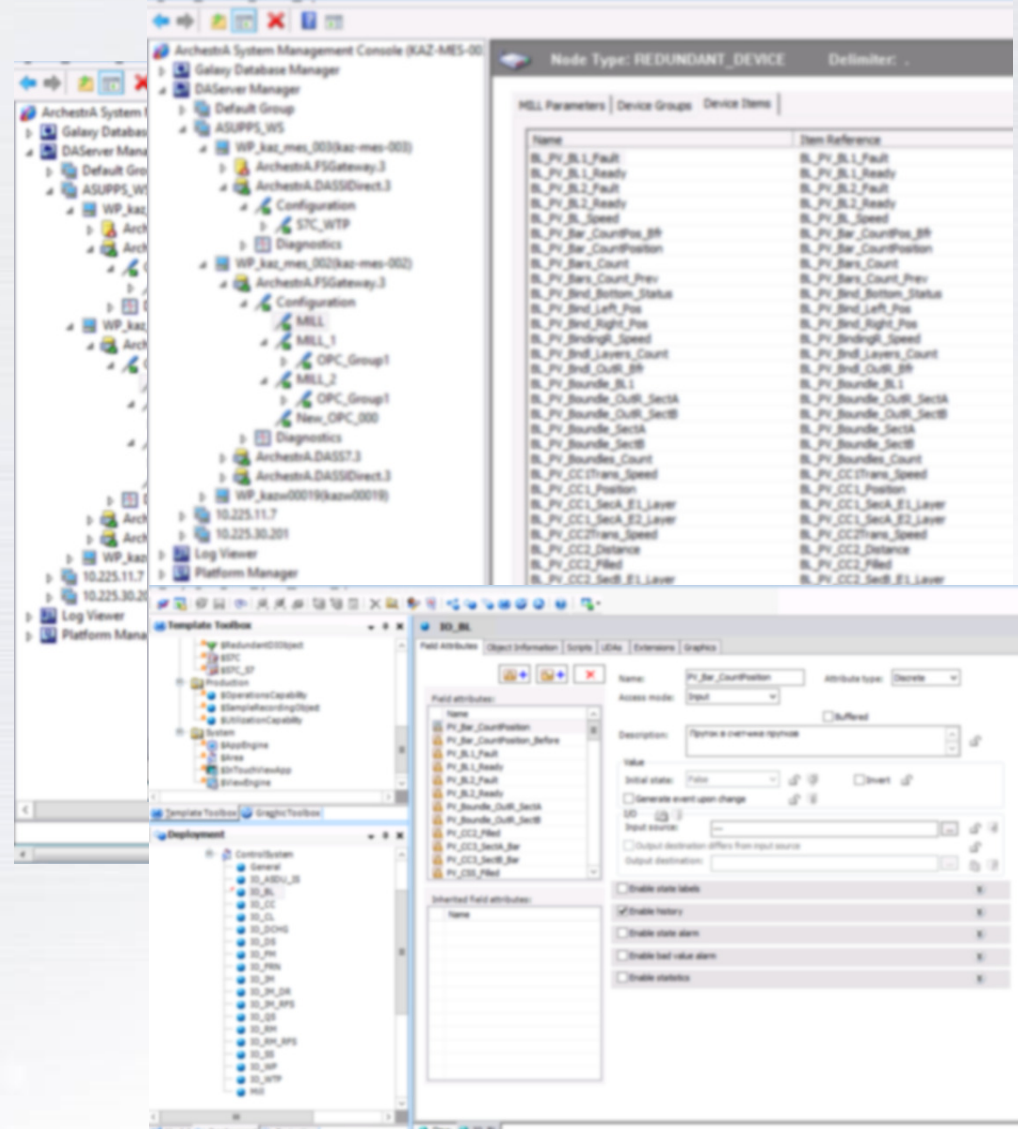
ArchestrA System Management Console (KAZ-MES-00
Galaxy Database Manager
DAServer Manager
Default Group
ASUPPS_WS
WP_kaz_mes_003(kaz-mes-003)
ArchestrA.FSGateway.3
ArchestrA.DASSIDirect.3
Configuration
S7C_WTP
Diagnostics
WP_kaz_mes_002(kaz-mes-002)
ArchestrA.FSGateway.3
Configuration
MILL
MILL_1
OPC_Group1
MILL_2
OPC_Group1
New_OPC_000
Diagnostics
ArchestrA.DASS7.3
ArchestrA.DASSIDirect.3
WP_kazw00019(kazw00019)
10.225.11.7
10.225.30.201
Log Viewer
Platform Manager

ArchestrA System
Galaxy Databas
DAServer Mana
Default Gro
ASUPPS_WS
WP_kaz
Arch
Arch
WP_kaz
Arch
Arch
Arch
WP_kaz
10.225.11.7
10.225.30.20
Log Viewer
Platform Mana

Node Type: REDUNDANT_DEVICE Delimiter: .

MILL Parameters | Device Groups | Device Items

| Name | Item Reference |
|---|---|
| BL_PV_BL1_Fault | BL_PV_BL1_Fault |
| BL_PV_BL1_Ready | BL_PV_BL1_Ready |
| BL_PV_BL2_Fault | BL_PV_BL2_Fault |
| BL_PV_BL2_Ready | BL_PV_BL2_Ready |
| BL_PV_BL_Speed | BL_PV_BL_Speed |
| BL_PV_Bar_CountPos_Bfr | BL_PV_Bar_CountPos_Bfr |
| BL_PV_Bar_CountPosition | BL_PV_Bar_CountPosition |
| BL_PV_Bars_Count | BL_PV_Bars_Count |
| BL_PV_Bars_Count_Prev | BL_PV_Bars_Count_Prev |
| BL_PV_Bnd_Bottom_Status | BL_PV_Bnd_Bottom_Status |
| BL_PV_Bnd_Left_Pos | BL_PV_Bnd_Left_Pos |
| BL_PV_Bnd_Right_Pos | BL_PV_Bnd_Right_Pos |
| BL_PV_BindingR_Speed | BL_PV_BindingR_Speed |
| BL_PV_Bndl_Layers_Count | BL_PV_Bndl_Layers_Count |
| BL_PV_Bndl_OutR_Bfr | BL_PV_Bndl_OutR_Bfr |
| BL_PV_Boundle_BL1 | BL_PV_Boundle_BL1 |
| BL_PV_Boundle_OutR_SectA | BL_PV_Boundle_OutR_SectA |
| BL_PV_Boundle_OutR_SectB | BL_PV_Boundle_OutR_SectB |
| BL_PV_Boundle_SectA | BL_PV_Boundle_SectA |
| BL_PV_Boundle_SectB | BL_PV_Boundle_SectB |
| BL_PV_Boundles_Count | BL_PV_Boundles_Count |
| BL_PV_CC1Trans_Speed | BL_PV_CC1Trans_Speed |
| BL_PV_CC1_Position | BL_PV_CC1_Position |
| BL_PV_CC1_SecA_E1_Layer | BL_PV_CC1_SecA_E1_Layer |
| BL_PV_CC1_SecA_E2_Layer | BL_PV_CC1_SecA_E2_Layer |
| BL_PV_CC2Trans_Speed | BL_PV_CC2Trans_Speed |
| BL_PV_CC2_Distance | BL_PV_CC2_Distance |
| BL_PV_CC2_Filled | BL_PV_CC2_Filled |
| BL_PV_CC2_SecB_E1_Layer | BL_PV_CC2_SecB_E1_Layer |

Template Toolbox
$RedundantDIObject
$S7C
$S7C_S7
Production
$OperationsCapability
$SampleRecordingObject
$UtilizationCapability
System
$AppEngine
$Area
$InTouchViewApp
$ViewEngine
Template Toolbox | Graphic Toolbox

Deployment
ControlSystem
General
IO_ASDU_IS
IO_BL
IO_CC
IO_CL
IO_DCHG
IO_DS
IO_FM
IO_FRN
IO_IH
IO_IH_DR
IO_IH_RPS
IO_QS
IO_RM
IO_RM_RPS
IO_SS
IO_WP
IO_WTP
IMS

IO_BL
Field Attributes | Object Information | Scripts | UDAs | Extensions | Graphics

Field attributes:
Name
PV_Bar_CountPosition
PV_Bar_CountPosition_Before
PV_BL1_Fault
PV_BL1_Ready
PV_BL2_Fault
PV_BL2_Ready
PV_Boundle_OutR_SectA
PV_Boundle_OutR_SectB
PV_CC2_Filled
PV_CC3_SectA_Bar
PV_CC3_SectB_Bar
PV_CSS_Filled

Inherited field attributes:
Name

Name: PV_Bar_CountPosition
Attribute type: Discrete
Access mode: Input
Buffered
Description: Пруток в счетчике прутков
Value
Initial state: False
Invert
Generate event upon change
I/O
Input source: ---
Output destination differs from input source
Output destination:
Enable state labels
Enable history
Enable state alarm
Enable bad value alarm
Enable statistics